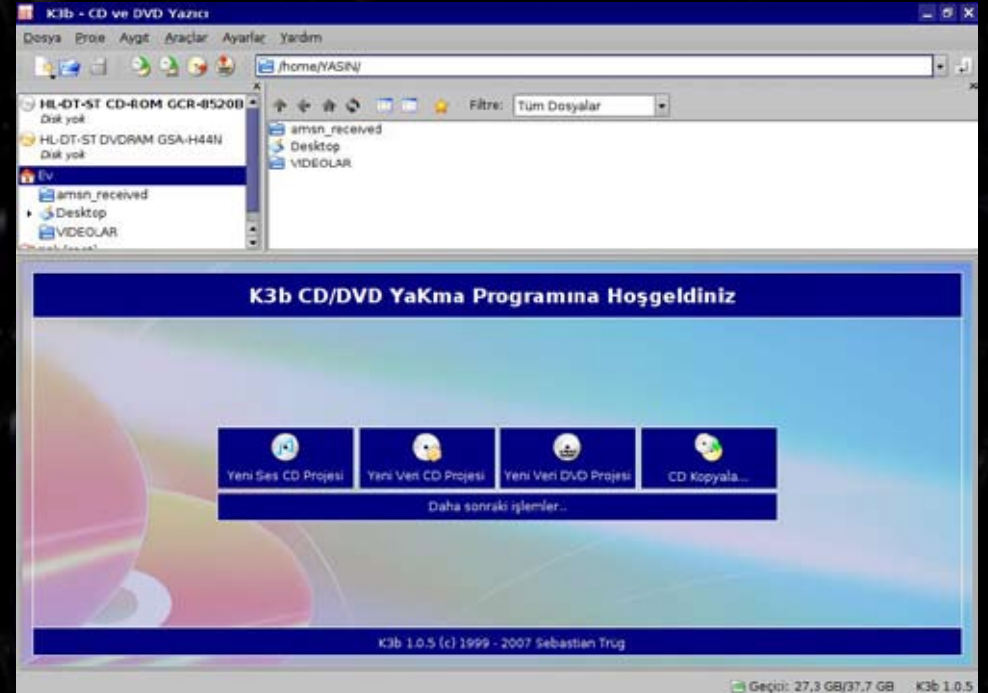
K3b - CD ve DVD Yazıcı

Dosya Proje Aygıt Araçlar Ayarlar Yardım

/home/YASIN/

HL-DT-ST CD-ROM GCR-8520B
Disk yok
HL-DT-ST DVDRAM GSA-H44N
Disk yok
Ev
amsn_received
Desktop
VIDEOLAR
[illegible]

Filtre: Tüm Dosyalar

amsn_received
Desktop
VIDEOLAR

K3b CD/DVD YaKma Programına Hoşgeldiniz

Yeni Ses CD Projesi
Yeni Veri CD Projesi
Yeni Veri DVD Projesi
CD Kopyala...
Daha sonraki işlemler...

K3b 1.0.5 (c) 1999 - 2007 Sebastian Trüg

Geçici: 27,3 GB/37,7 GB K3b 1.0.5